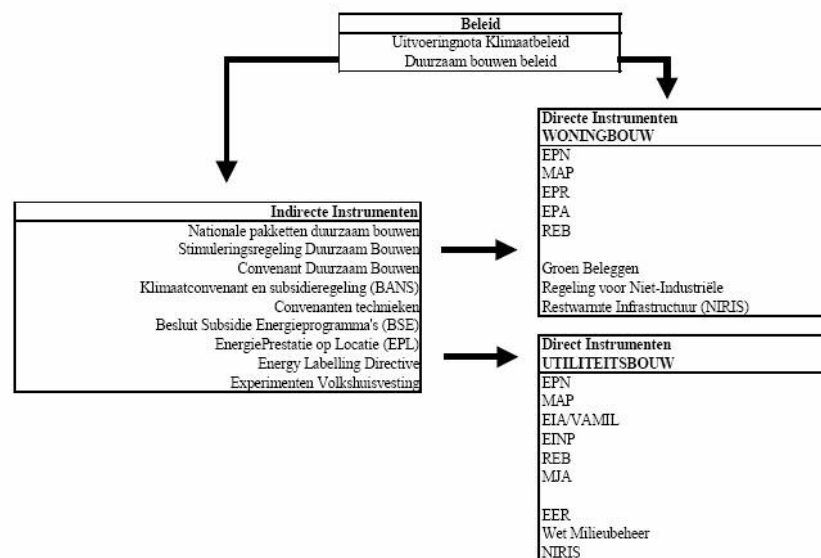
Beleid
Uitvoeringnota Klimaatbeleid
Duurzaam bouwen beleid

Indirecte Instrumenten
Nationale pakketten duurzaam bouwen
Stimuleringsregeling Duurzaam Bouwen
Convenant Duurzaam Bouwen
Klimaatconvenant en subsidieregeling (BANS)
Convenanten technieken
Besluit Subsidie Energieprogramma's (BSE)
EnergiePrestatie op Locatie (EPL)
Energy Labelling Directive
Experimenten Volkshuisvesting

Directe Instrumenten
WONINGBOUW
EPN
MAP
EPR
EPA
REB

Groen Beleggen
Regeling voor Niet-Industriële
Restwarmte Infrastructuur (NIRIS)

Direct Instrumenten
UTILITEITSBOUW
EPN
MAP
EIA/VAMIL
EINP
REB
MJA

EER
Wet Milieubeheer
NIRIS